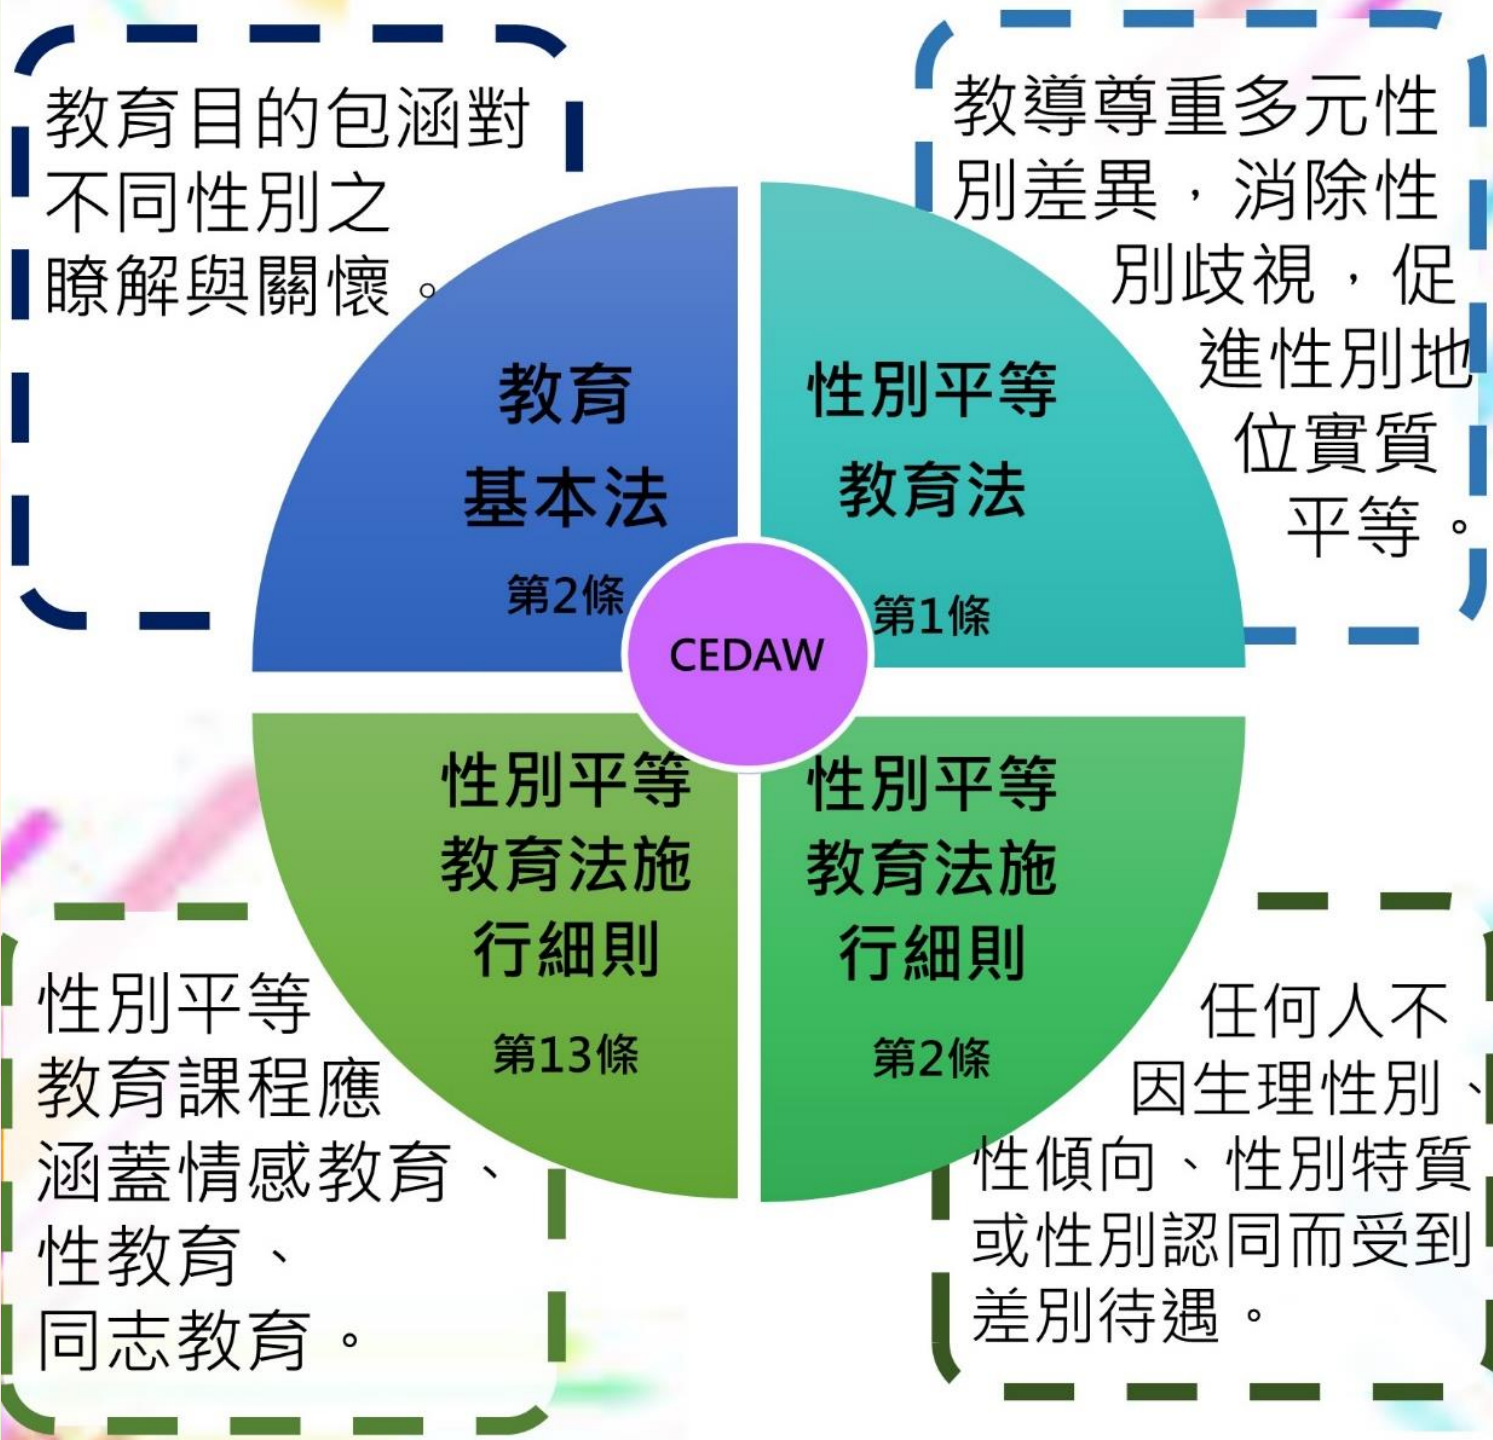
教育目的包涵對不同性別之瞭解與關懷。

教導尊重多元性別差異，消除性別歧視，促進性別地位實質平等。

教育基本法
第2條

性別平等教育法
第1條

CEDAW

性別平等教育法施行細則
第13條

性別平等教育法施行細則
第2條

性別平等教育課程應涵蓋情感教育、性教育、同志教育。

任何人不因生理性別、性傾向、性別特質或性別認同而受到差別待遇。